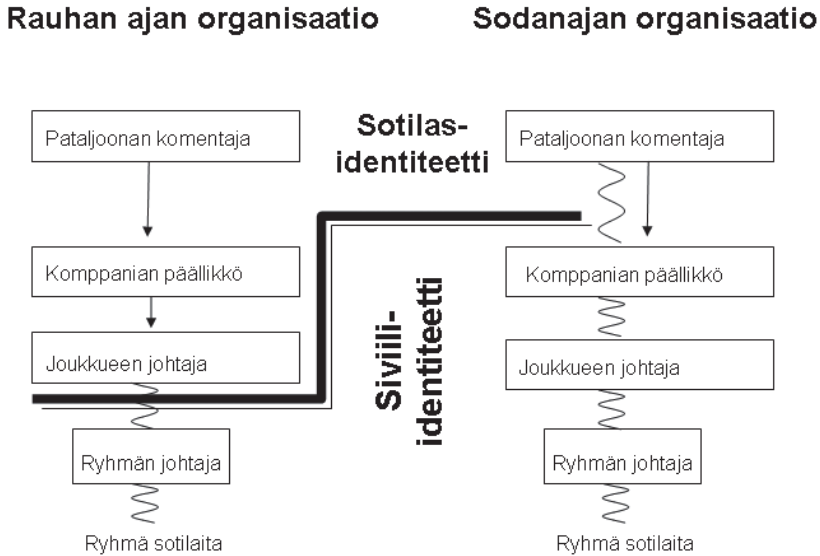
Rauhan ajan organisaatio

Sodanajan organisaatio

Sotilas-identiteetti

Pataljoonan komentaja

Komppanian päällikkö

Joukkueen johtaja

Ryhmän johtaja

Ryhmä sotilaita

Siviili-identiteetti

Pataljoonan komentaja

Komppanian päällikkö

Joukkueen johtaja

Ryhmän johtaja

Ryhmä sotilaita